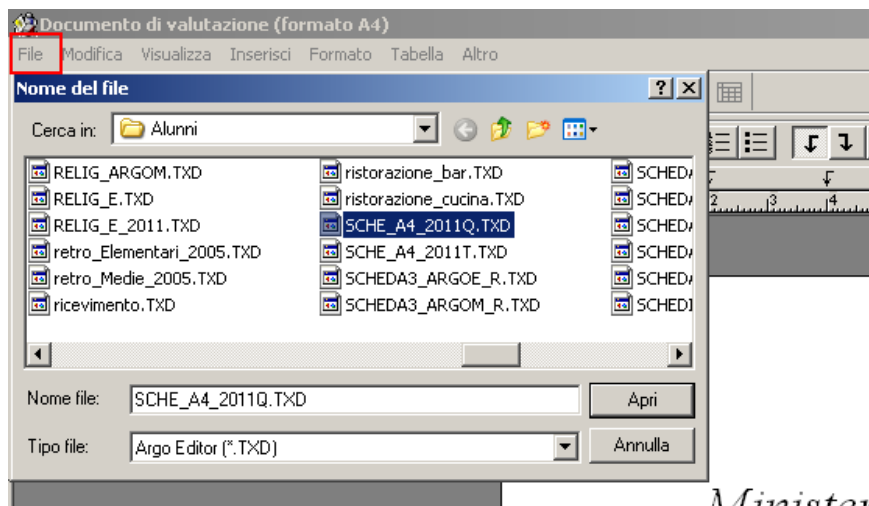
Documento di valutazione (formato A4)

File Modifica Visualizza Inserisci Formato Tabella Altro

Nome del file

? X

Cerca in: Alunni

RELIG_ARGOM.TXD
RELIG_E.TXD
RELIG_E_2011.TXD
retro_Elementari_2005.TXD
retro_Medie_2005.TXD
ricevimento.TXD

ristorazione_bar.TXD
ristorazione_cucina.TXD
SCHE_A4_2011Q.TXD
SCHE_A4_2011T.TXD
SCHEDA3_ARGOE_R.TXD
SCHEDA3_ARGOM_R.TXD

SCHED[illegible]
SCHED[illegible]
SCHED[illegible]
SCHED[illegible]
SCHED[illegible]
SCHED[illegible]

Nome file: SCHE_A4_2011Q.TXD

Apri

Tipo file: Argo Editor (*.TXD)

Annulla

Minister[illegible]